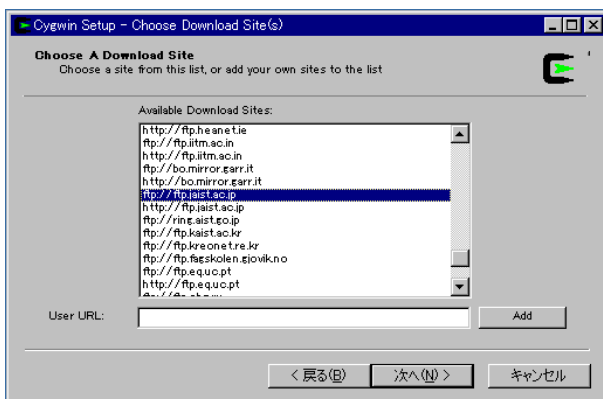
Cygwin Setup - Choose Download Site(s)

Choose A Download Site
Choose a site from this list, or add your own sites to the list

Available Download Sites:

http://ftp.heanet.ie
ftp://ftp.iitm.ac.in
http://ftp.iitm.ac.in
ftp://bo.mirror.garr.it
http://bo.mirror.garr.it
ftp://ftp.jaist.ac.jp
http://ftp.jaist.ac.jp
ftp://ring.aist.go.jp
ftp://ftp.kaist.ac.kr
ftp://ftp.kreonet.re.kr
ftp://ftp.fagskolen.gjovik.no
ftp://ftp.eq.uc.pt
http://ftp.eq.uc.pt
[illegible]

User URL:

Add

< 戻る(B)
次へ(N) >
キャンセル